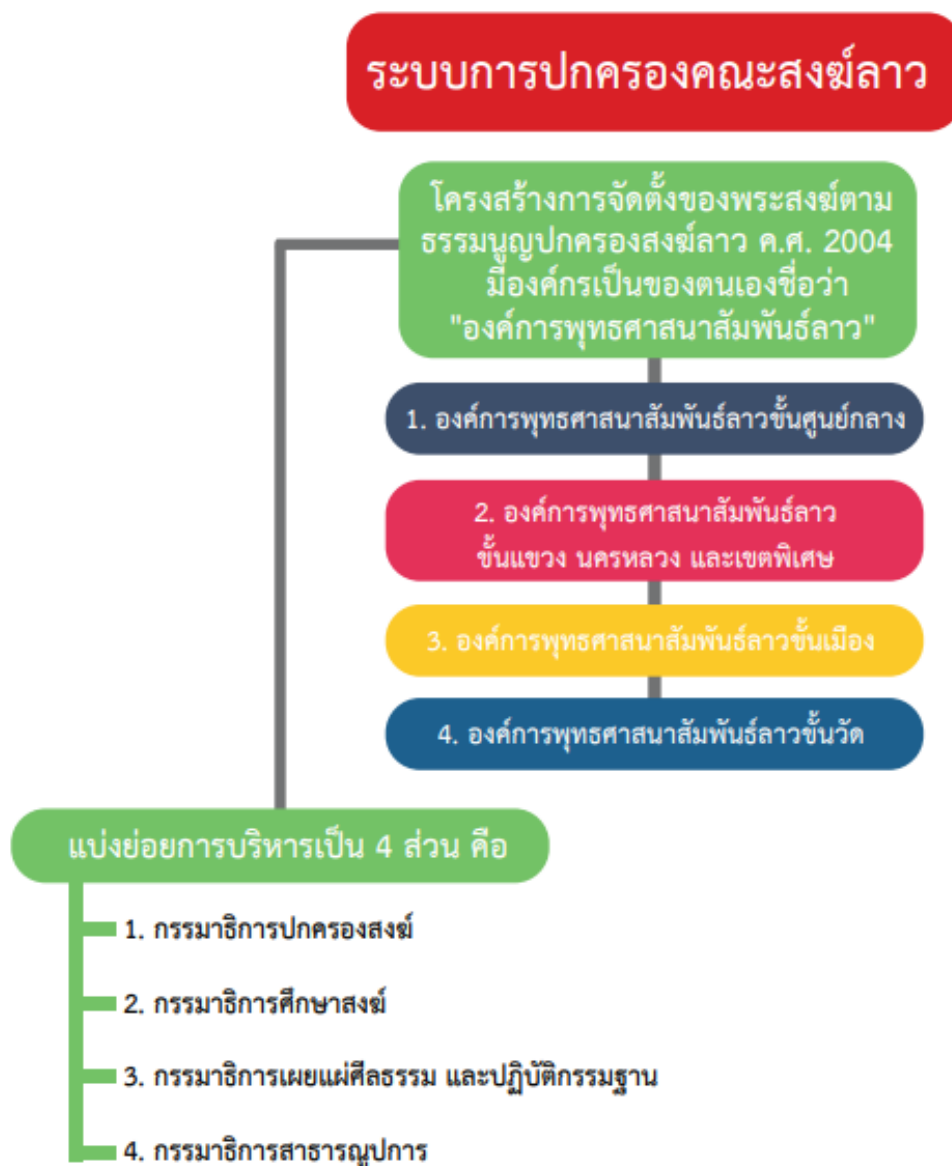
ระบบการปกครองคณะสงฆ์ลาว

โครงสร้างการจัดตั้งของพระสงฆ์ตามธรรมนูญปกครองสงฆ์ลาว ค.ศ. 2004 มีองค์กรเป็นของตนเองชื่อว่า "องค์การพุทธศาสนาสัมพันธ์ลาว"

1. องค์การพุทธศาสนาสัมพันธ์ลาวขั้นศูนย์กลาง

2. องค์การพุทธศาสนาสัมพันธ์ลาว ขั้นแขวง นครหลวง และเขตพิเศษ

3. องค์การพุทธศาสนาสัมพันธ์ลาวขั้นเมือง

4. องค์การพุทธศาสนาสัมพันธ์ลาวขั้นวัด

แบ่งย่อยการบริหารเป็น 4 ส่วน คือ

1. กรรมาธิการปกครองสงฆ์

2. กรรมาธิการศึกษาสงฆ์

3. กรรมาธิการเผยแผ่ศีลธรรม และปฏิบัติกรรมฐาน

4. กรรมาธิการสาธารณูปการ